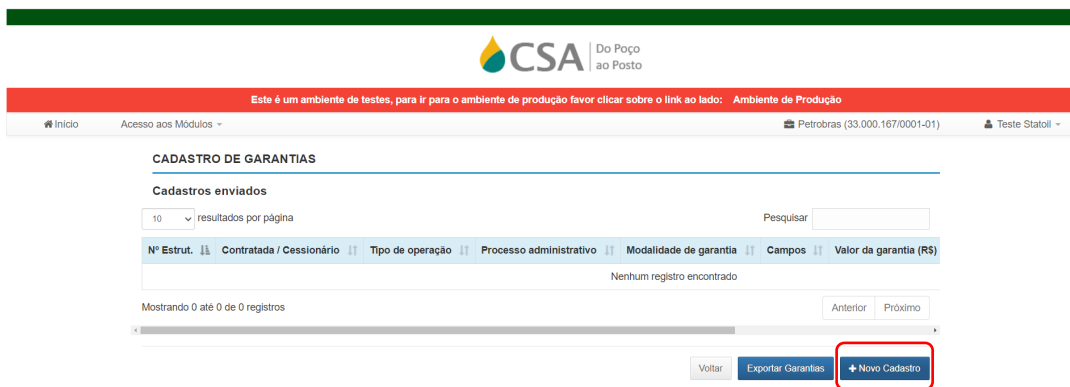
CSA Do Poço ao Posto

Este é um ambiente de testes, para ir para o ambiente de produção favor clicar sobre o link ao lado: Ambiente de Produção

Início Acesso aos Módulos Petrobras (33.000.167/0001-01) Teste Statoil

CADASTRO DE GARANTIAS

Cadastros enviados

10 resultados por página Pesquisar

| Nº Estrut. | Contratada / Cessionário | Tipo de operação | Processo administrativo | Modalidade de garantia | Campos | Valor da garantia (R$) |
|---|---|---|---|---|---|---|
| Nenhum registro encontrado | | | | | | |

Mostrando 0 até 0 de 0 registros Anterior Próximo

Voltar Exportar Garantias + Novo Cadastro